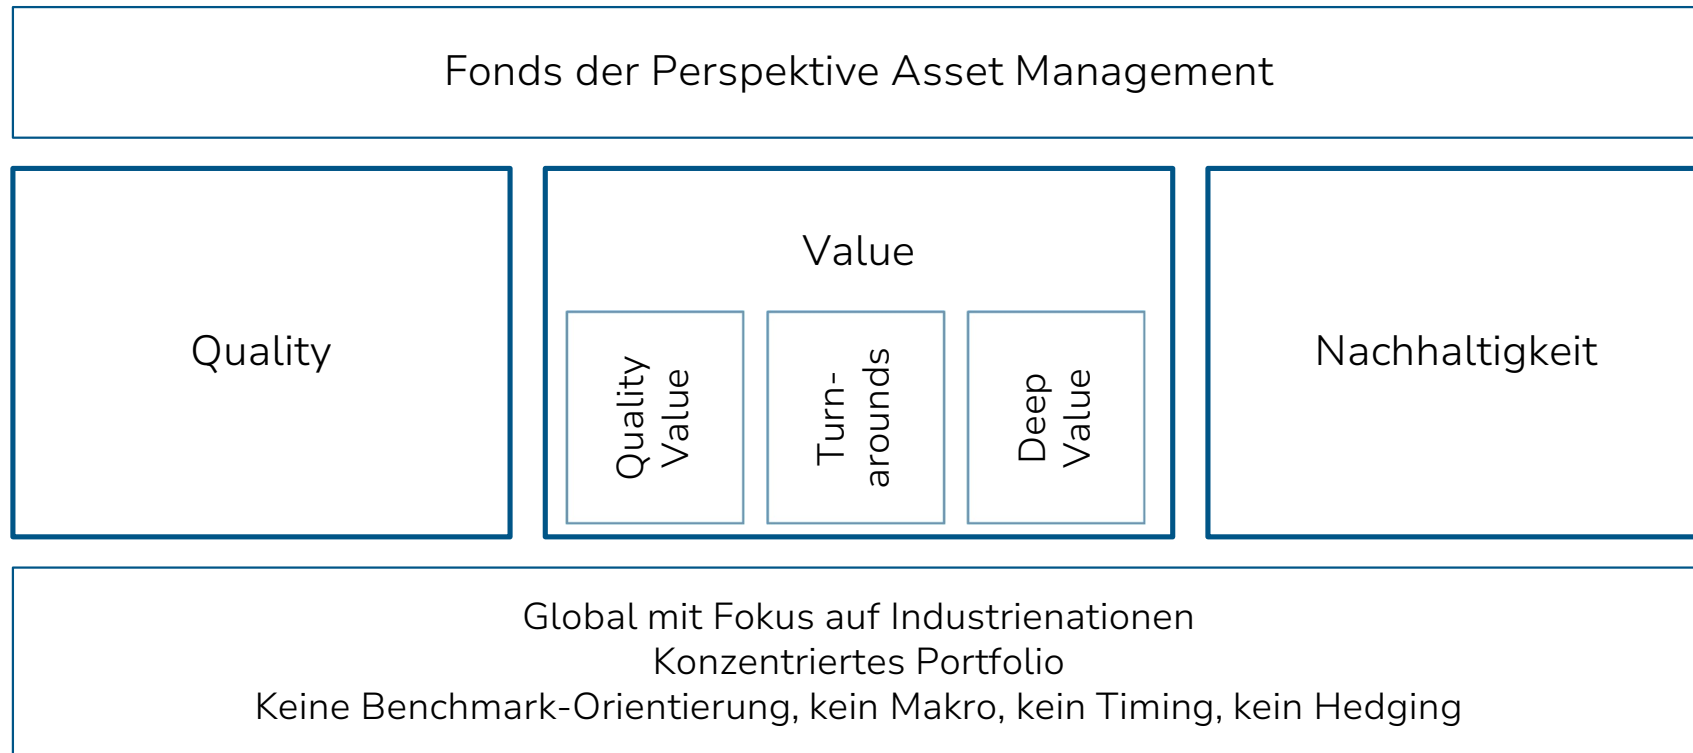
Fonds der Perspektive Asset Management

Quality

Value

Quality Value

Turnarounds

Deep Value

Nachhaltigkeit

Global mit Fokus auf Industrienationen
Konzentriertes Portfolio
Keine Benchmark-Orientierung, kein Makro, kein Timing, kein Hedging